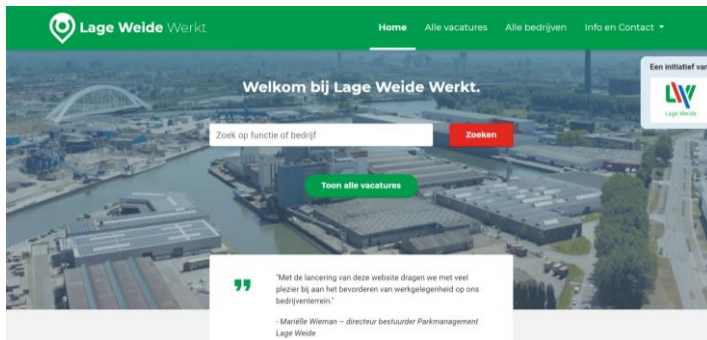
Lage Weide Werkt

Home Alle vacatures Alle bedrijven Info en Contact ▾

Een initiatief va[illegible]

Lage Weide

Welkom bij Lage Weide Werkt.

Zoek op functie of bedrijf

Zoeken

Toon alle vacatures

"Met de lancering van deze website dragen we met veel plezier bij aan het bevorderen van werkgelegenheid op ons bedrijventerrein."

- Mariëlle Wieman – directeur bestuurder Parkmanagement Lage Weide